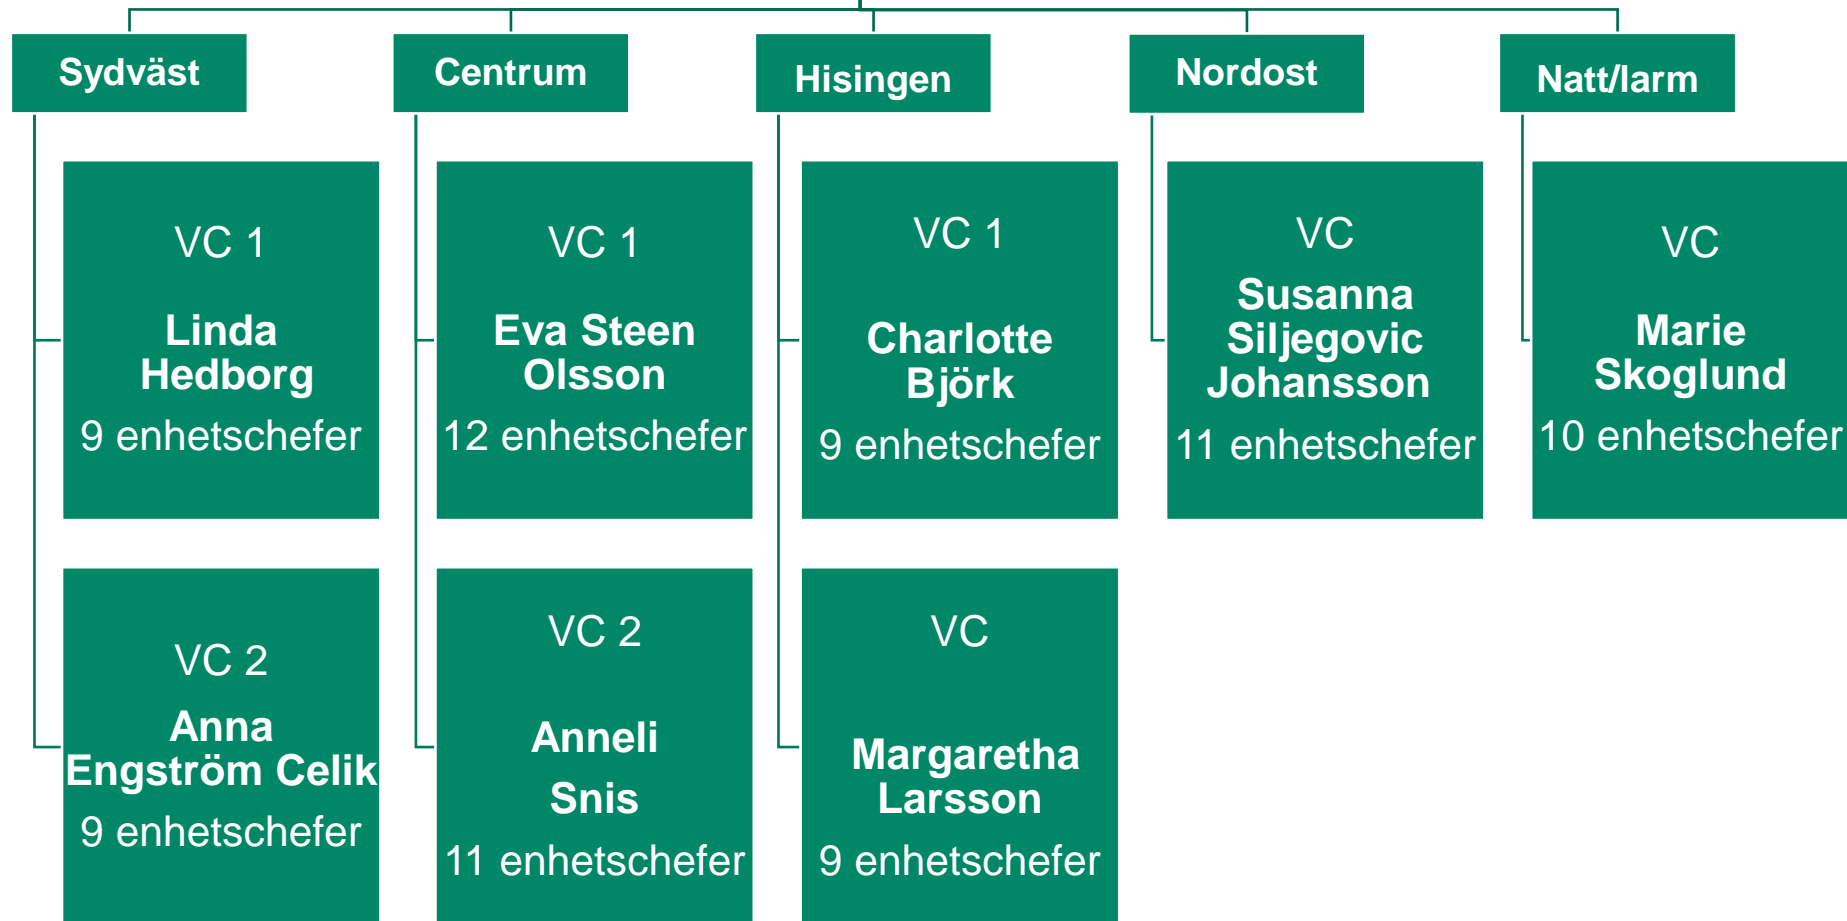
Sydväst

VC 1
Linda Hedborg
9 enhetschefer

VC 2
Anna Engström Celik
9 enhetschefer

Centrum

VC 1
Eva Steen Olsson
12 enhetschefer

VC 2
Anneli Snis
11 enhetschefer

Hisingen

VC 1
Charlotte Björk
9 enhetschefer

VC
Margaretha Larsson
9 enhetschefer

Nordost

VC
Susanna Siljegovic Johansson
11 enhetschefer

Natt/larm

VC
Marie Skoglund
10 enhetschefer